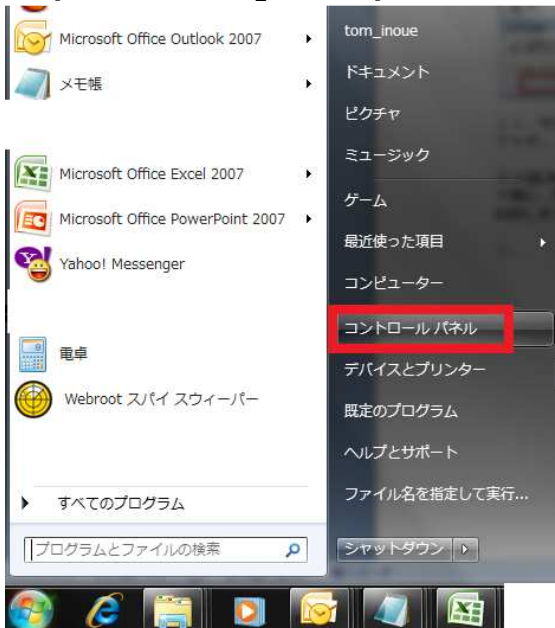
Microsoft Office Outlook 2007
メモ帳
Microsoft Office Excel 2007
Microsoft Office PowerPoint 2007
Yahoo! Messenger
電卓
Webroot スパイ スウィーパー
すべてのプログラム
プログラムとファイルの検索

tom_inoue
ドキュメント
ピクチャ
ミュージック
ゲーム
最近使った項目
コンピューター
コントロール パネル
デバイスとプリンター
既定のプログラム
ヘルプとサポート
ファイル名を指定して実行...
シャットダウン